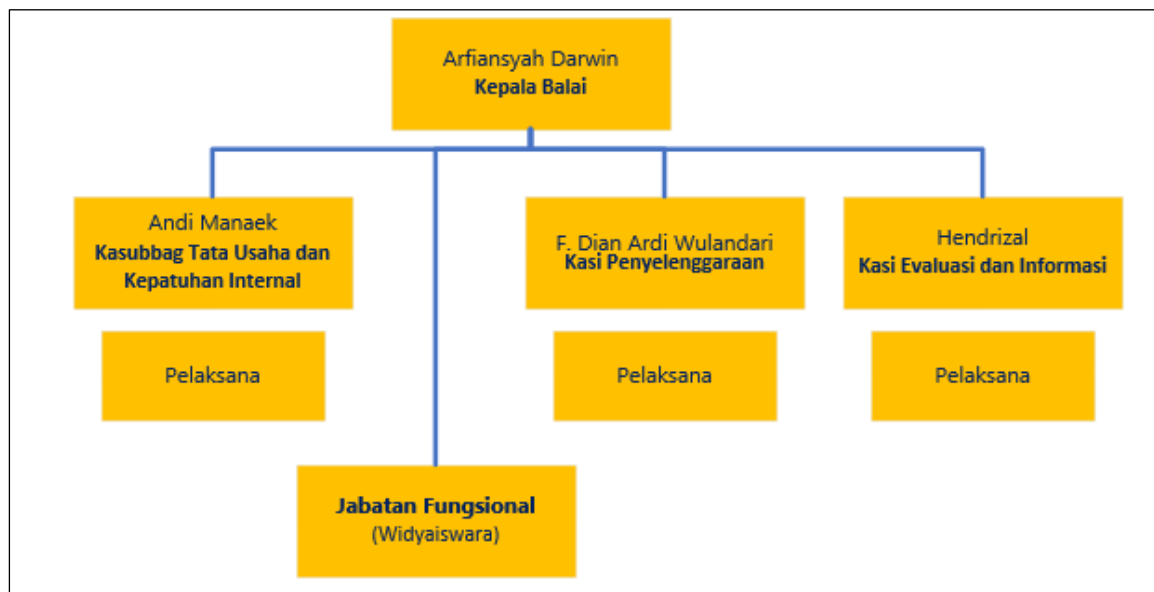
Arfiansyah Darwin
**Kepala Balai**

Andi Manaek
**Kasubbag Tata Usaha dan Kepatuhan Internal**

Pelaksana

F. Dian Ardi Wulandari
**Kasi Penyelenggaraan**

Pelaksana

Hendrizal
**Kasi Evaluasi dan Informasi**

Pelaksana

**Jabatan Fungsional**
(Widyaiswara)